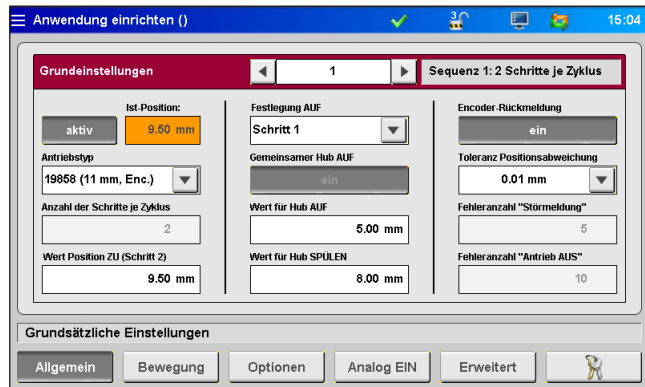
Anwendung einrichten ()

15:04

Grundeinstellungen

1

Sequenz 1: 2 Schritte je Zyklus

Ist-Position:

aktiv

9.50 mm

Antriebstyp

19858 (11 mm, Enc.)

Anzahl der Schritte je Zyklus

2

Wert Position ZU (Schritt 2)

9.50 mm

Festlegung AUF

Schritt 1

Gemeinsamer Hub AUF

ein

Wert für Hub AUF

5.00 mm

Wert für Hub SPÜLEN

8.00 mm

Encoder-Rückmeldung

ein

Toleranz Positionsabweichung

0.01 mm

Fehleranzahl "Störmeldung"

5

Fehleranzahl "Antrieb AUS"

10

Grundsätzliche Einstellungen

Allgemein

Bewegung

Optionen

Analog EIN

Erweitert